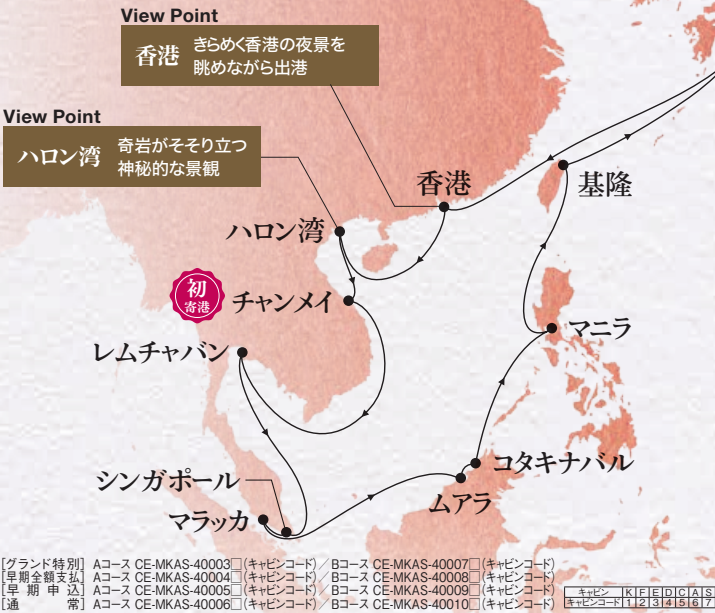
View Point
香港 きらめく香港の夜景を眺めながら出港

View Point
ハロン湾 奇岩がそそり立つ神秘的な景観

香港
基隆
ハロン湾
初 寄港
チャンメイ
マニラ
レムチャバン
コタキナバル
シンガポール
ムアラ
マラッカ

[グランド特別] Aコース CE-MKAS-40003□(キャビンコード) / Bコース CE-MKAS-40007□(キャビンコード)
[早期全額支払] Aコース CE-MKAS-40004□(キャビンコード) / Bコース CE-MKAS-40008□(キャビンコード)
[早 期 申 込] Aコース CE-MKAS-40005□(キャビンコード) / Bコース CE-MKAS-40009□(キャビンコード)
[通 常] Aコース CE-MKAS-40006□(キャビンコード) / Bコース CE-MKAS-40010□(キャビンコード)

| キャビン | K | F | E | D | C | A | S |
|---|---|---|---|---|---|---|---|
| キャビンコード | 1 | 2 | 3 | 4 | 5 | 6 | 7 |